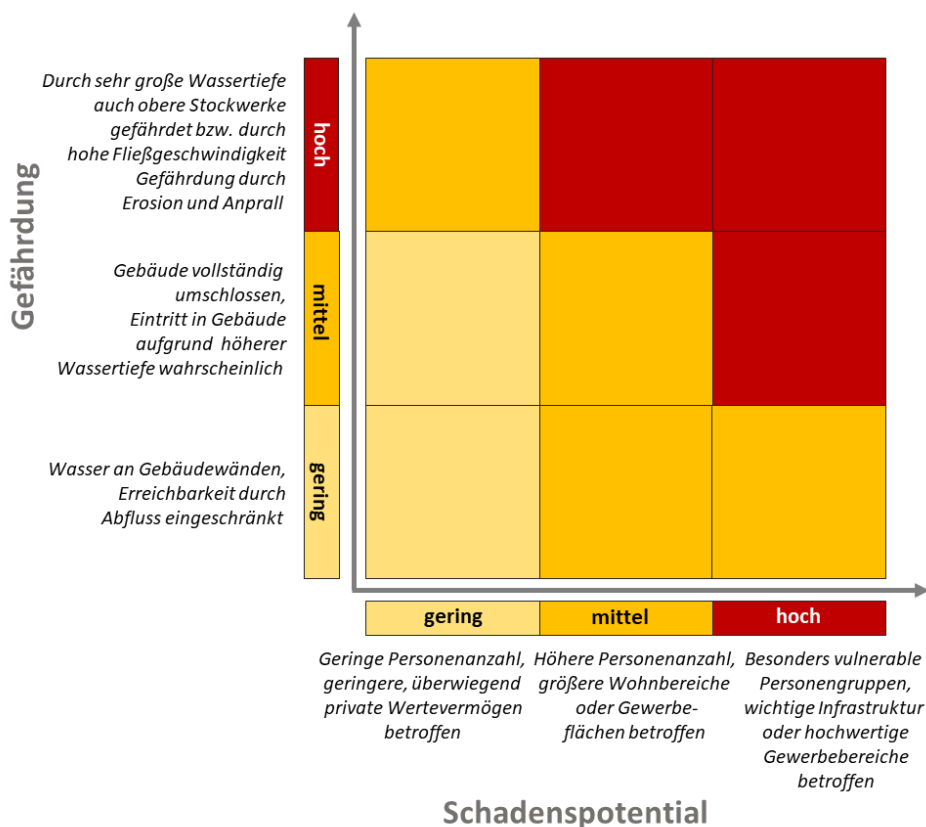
Gefährdung

Durch sehr große Wassertiefe auch obere Stockwerke gefährdet bzw. durch hohe Fließgeschwindigkeit Gefährdung durch Erosion und Anprall

hoch

Gebäude vollständig umschlossen, Eintritt in Gebäude aufgrund höherer Wassertiefe wahrscheinlich

mittel

Wasser an Gebäudewänden, Erreichbarkeit durch Abfluss eingeschränkt

gering

gering

mittel

hoch

Geringe Personenanzahl, geringere, überwiegend private Wertevermögen betroffen

Höhere Personenanzahl, größere Wohnbereiche oder Gewerbeflächen betroffen

Besonders vulnerable Personengruppen, wichtige Infrastruktur oder hochwertige Gewerbebereiche betroffen

Schadenspotential